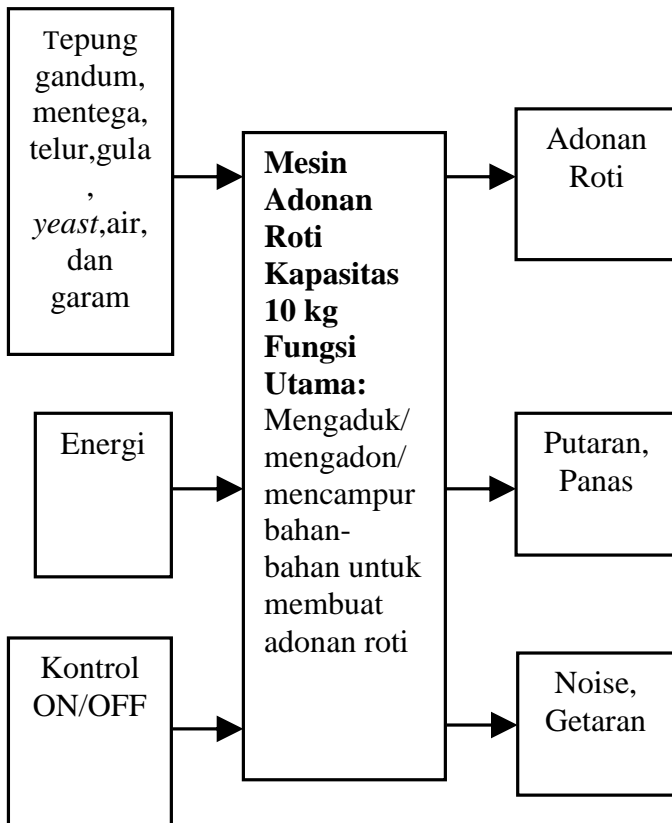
Tepung gandum, mentega, telur,gula , *yeast*,air, dan garam

Energi

Kontrol ON/OFF

**Mesin Adonan Roti Kapasitas 10 kg**
**Fungsi Utama:** Mengaduk/ mengadon/ mencampur bahan-bahan untuk membuat adonan roti

Adonan Roti

Putaran, Panas

Noise, Getaran